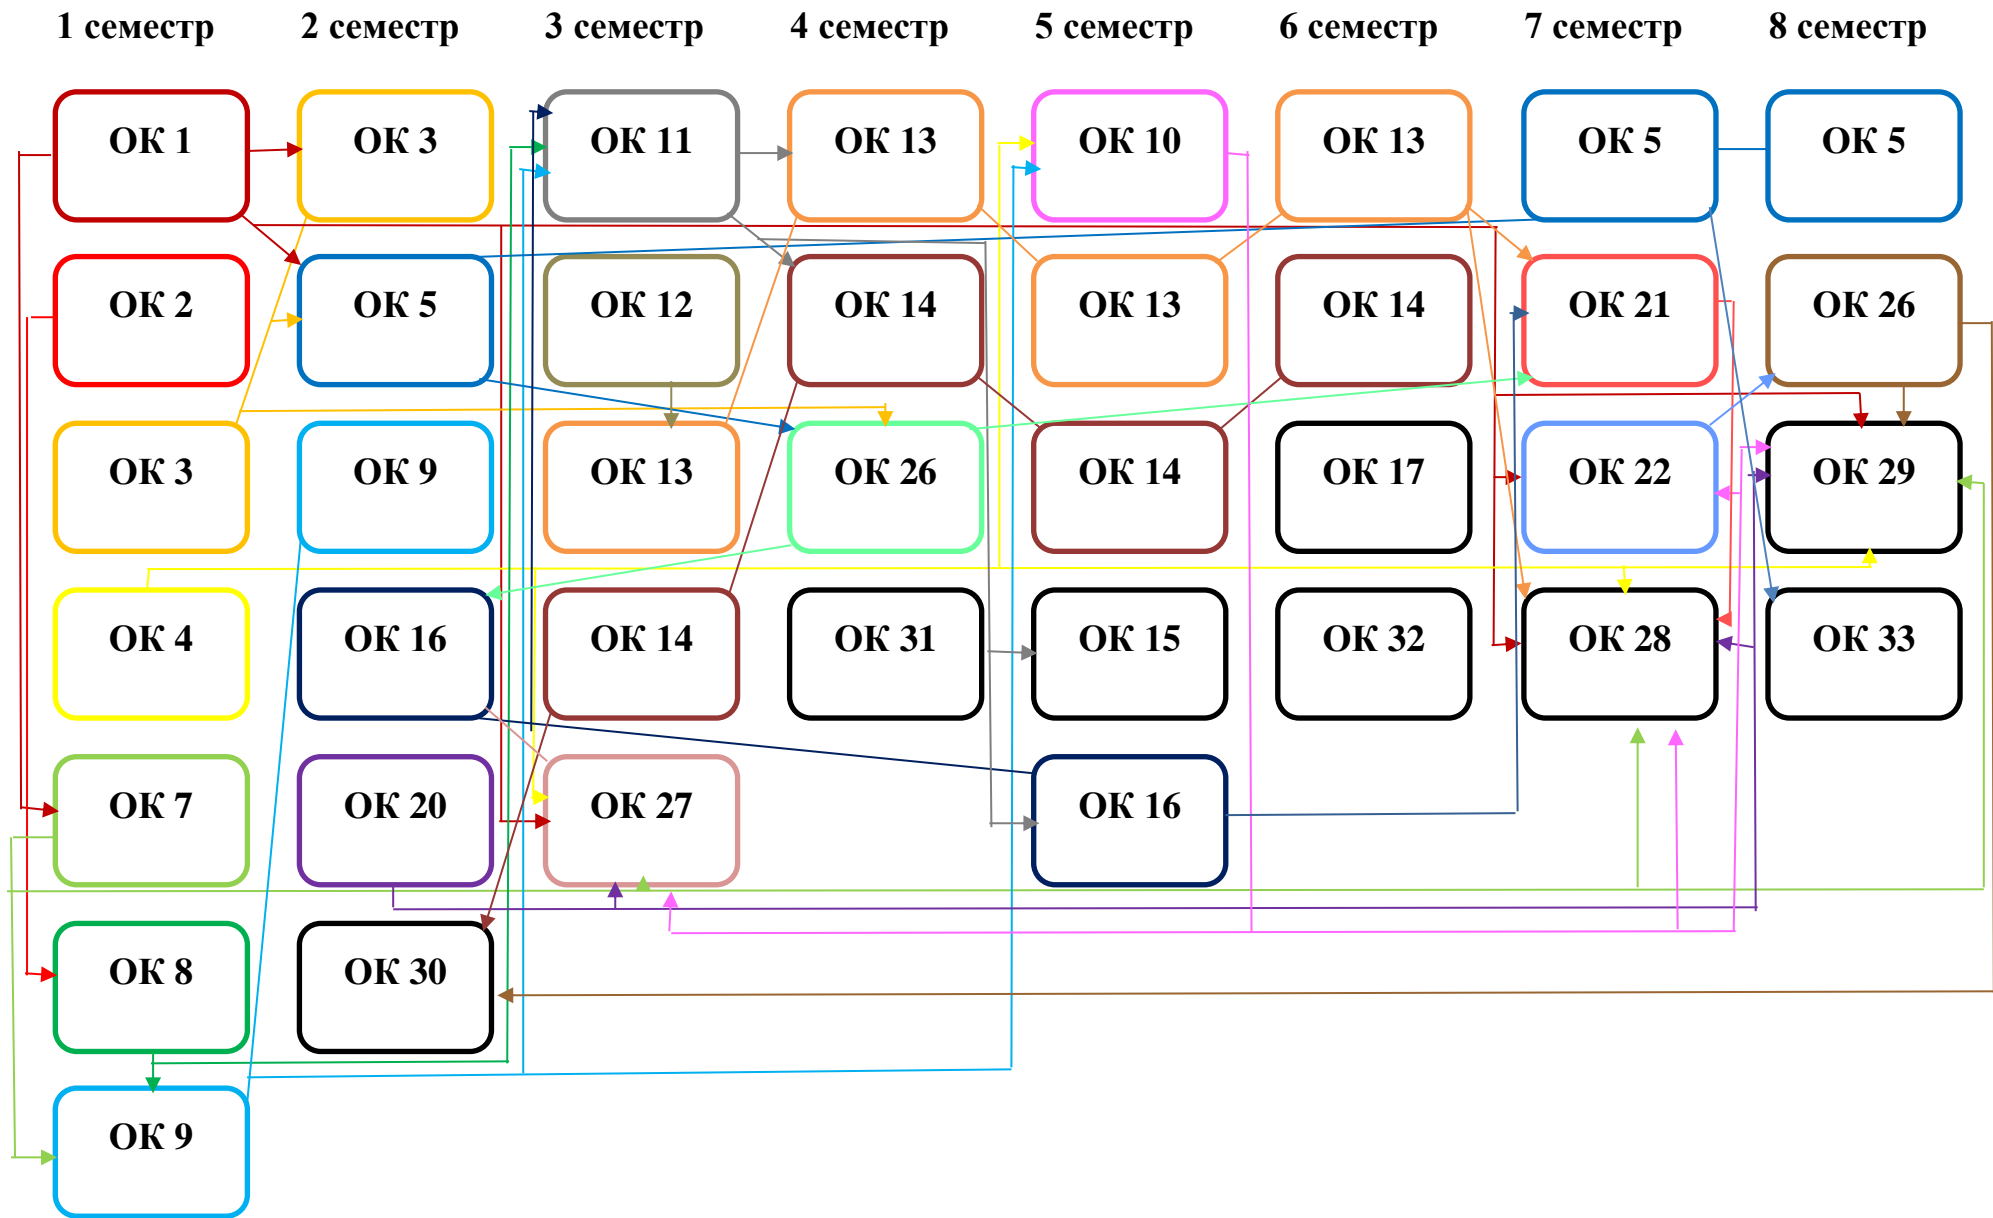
1 семестр
ОК 1
ОК 2
ОК 3
ОК 4
ОК 7
ОК 8
ОК 9

2 семестр
ОК 3
ОК 5
ОК 9
ОК 16
ОК 20
ОК 30

3 семестр
ОК 11
ОК 12
ОК 13
ОК 14
ОК 27

4 семестр
ОК 13
ОК 14
ОК 26
ОК 31

5 семестр
ОК 10
ОК 13
ОК 14
ОК 15
ОК 16

6 семестр
ОК 13
ОК 14
ОК 17
ОК 32

7 семестр
ОК 5
ОК 21
ОК 22
ОК 28

8 семестр
ОК 5
ОК 26
ОК 29
ОК 33